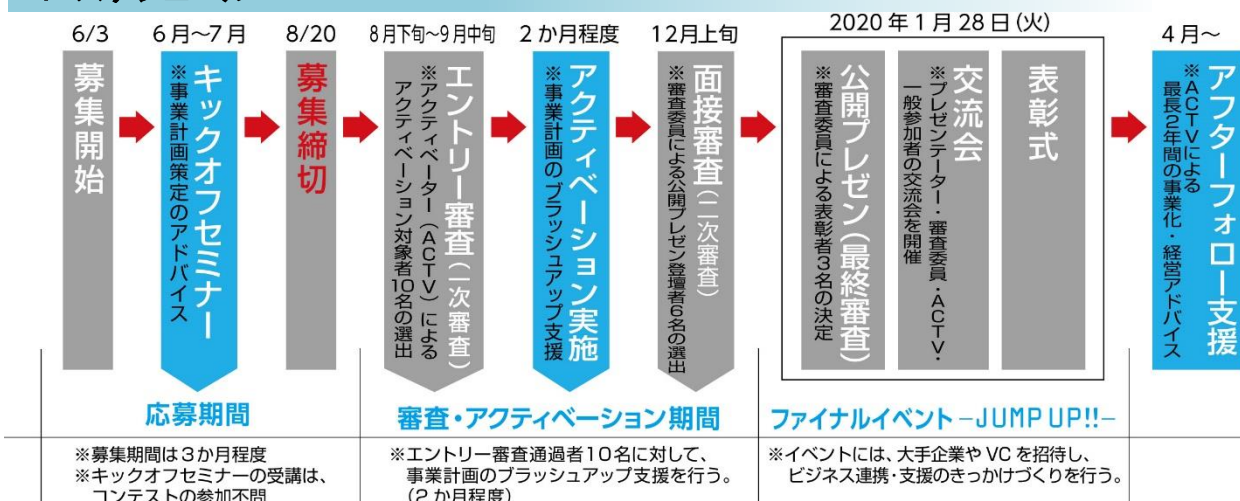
6/3
募集開始

6月〜7月
キックオフセミナー
※事業計画策定のアドバイス

8/20
募集締切

8月下旬〜9月中旬
エントリー審査（一次審査）
※アクティベーター（ACTV）によるアクティベーション対象者10名の選出

2か月程度
アクティベーション実施
※事業計画のブラッシュアップ支援

12月上旬
面接審査（二次審査）
※審査委員による公開プレゼン登壇者6名の選出

2020年1月28日(火)
公開プレゼン（最終審査）
※審査委員による表彰者3名の決定

交流会
※プレゼンテーター・審査委員・ACTV・一般参加者の交流会を開催

表彰式

4月〜
アフターフォロー支援
※ACTVによる最長2年間の事業化・経営アドバイス

応募期間
審査・アクティベーション期間
ファイナルイベント －JUMP UP!!－

※募集期間は3か月程度
※キックオフセミナーの受講は、コンテストの参加不問

※エントリー審査通過者10名に対して、事業計画のブラッシュアップ支援を行う。（2か月程度）

※イベントには、大手企業やVCを招待し、ビジネス連携・支援のきっかけづくりを行う。